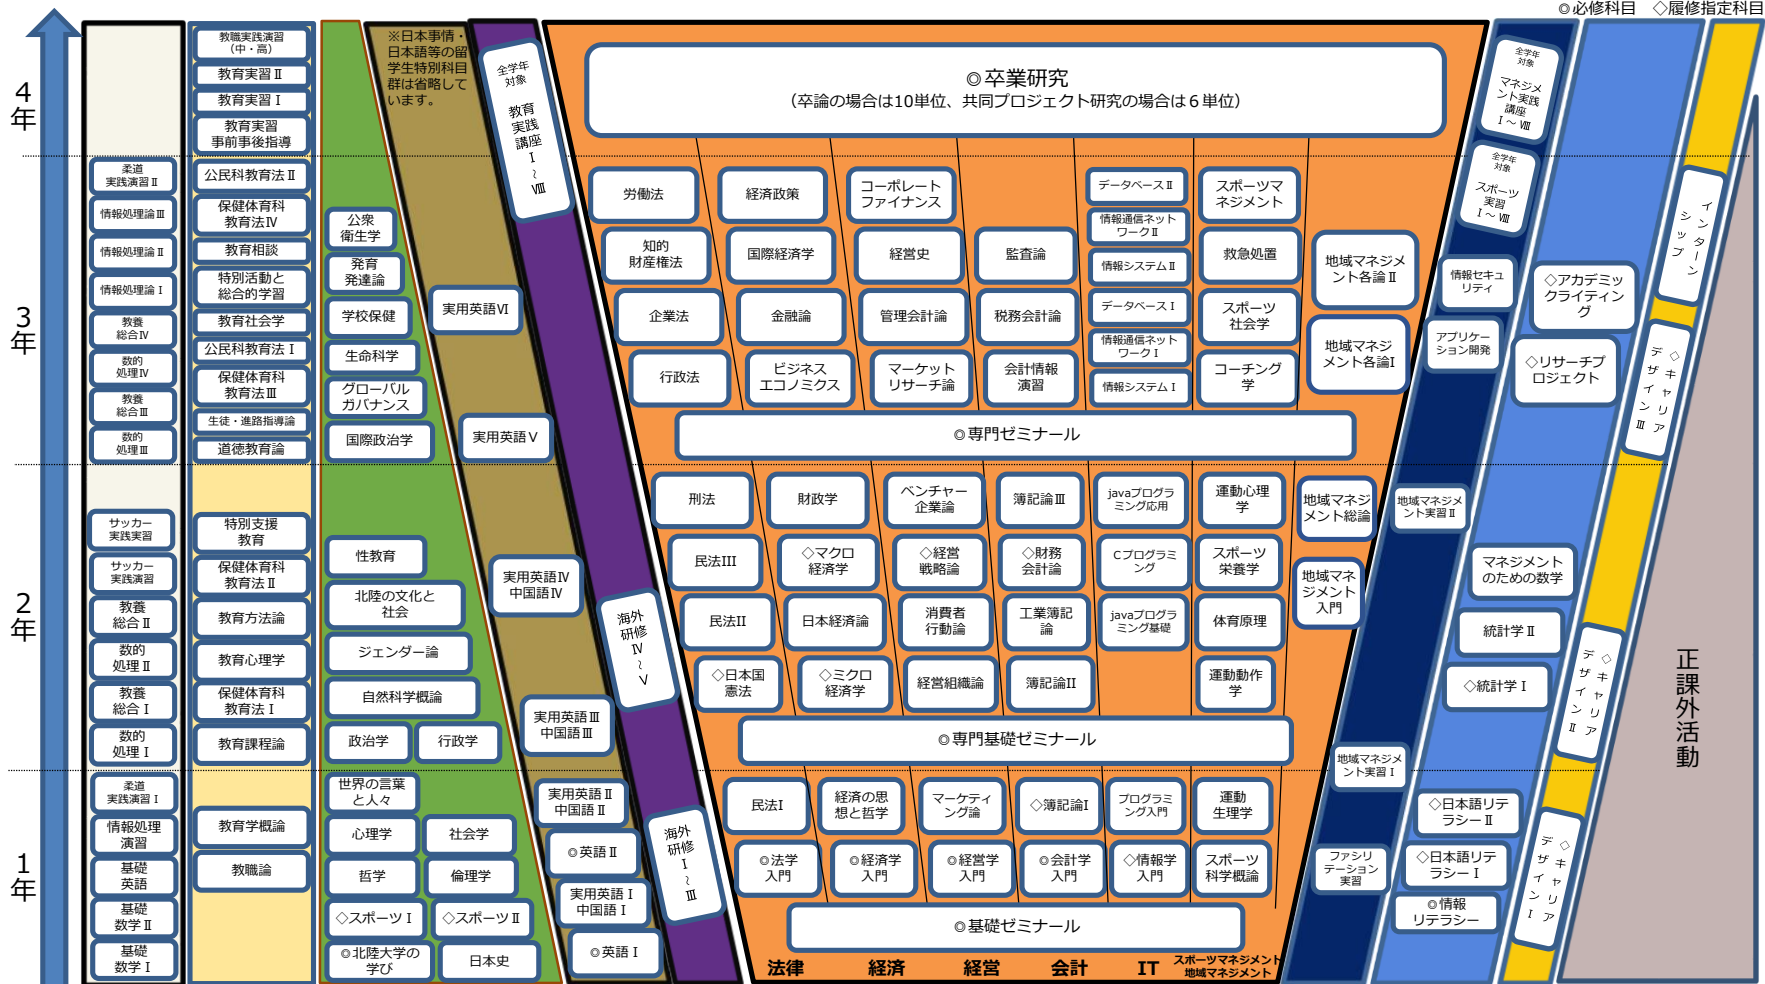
◎必修科目　◇履修指定科目

4年
3年
2年
1年

柔道実践演習Ⅱ
情報処理論Ⅲ
情報処理論Ⅱ
情報処理論Ⅰ
教養総合Ⅳ
数的処理Ⅳ
教養総合Ⅲ
数的処理Ⅲ
サッカー実践演習Ⅱ
サッカー実践演習
教養総合Ⅱ
数的処理Ⅱ
教養総合Ⅰ
数的処理Ⅰ
柔道実践演習Ⅰ
情報処理演習
基礎英語
基礎数学Ⅱ
基礎数学Ⅰ

教職実践演習（中・高）
教育実習Ⅱ
教育実習Ⅰ
教育実習事前事後指導
公民科教育法Ⅱ
保健体育科教育法Ⅳ
教育相談
特別活動と総合的学習
教育社会学
公民科教育法Ⅰ
保健体育科教育法Ⅲ
生徒・進路指導論
道徳教育論
特別支援教育
保健体育科教育法Ⅱ
教育方法論
教育心理学
保健体育科教育法Ⅰ
教育課程論
教育学概論
教職論

公衆衛生学
発育発達論
学校保健
生命科学
グローバルガバナンス
国際政治学
性教育
北陸の文化と社会
ジェンダー論
自然科学概論
政治学
行政学
世界の言葉と人々
心理学
社会学
哲学
倫理学
◇スポーツⅠ
◇スポーツⅡ
◎北陸大学の学び
日本史

※日本事情・日本語等の留学生特別科目群は省略しています。
実用英語Ⅵ
実用英語Ⅴ
実用英語Ⅳ 中国語Ⅳ
実用英語Ⅲ 中国語Ⅲ
実用英語Ⅱ 中国語Ⅱ
◎英語Ⅱ
実用英語Ⅰ 中国語Ⅰ
◎英語Ⅰ

全学年対象 教育実践講座Ⅰ～Ⅷ
海外研修Ⅳ～Ⅴ
海外研修Ⅰ～Ⅲ

◎卒業研究
（卒論の場合は10単位、共同プロジェクト研究の場合は６単位）

労働法
経済政策
コーポレートファイナンス
データベースⅡ
情報通信ネットワークⅡ
スポーツマネジメント
知的財産権法
国際経済学
経営史
監査論
情報システムⅡ
救急処置
地域マネジメント各論Ⅱ
企業法
金融論
管理会計論
税務会計論
データベースⅠ
スポーツ社会学
情報通信ネットワークⅠ
地域マネジメント各論Ⅰ
行政法
ビジネスエコノミクス
マーケットリサーチ論
会計情報演習
情報システムⅠ
コーチング学
◎専門ゼミナール
刑法
財政学
ベンチャー企業論
簿記論Ⅲ
javaプログラミング応用
運動心理学
地域マネジメント総論
民法Ⅲ
◇マクロ経済学
◇経営戦略論
◇財務会計論
Cプログラミング
スポーツ栄養学
地域マネジメント入門
民法Ⅱ
日本経済論
消費者行動論
工業簿記論
javaプログラミング基礎
体育原理
◇日本国憲法
◇ミクロ経済学
経営組織論
簿記論Ⅱ
運動動作学
◎専門基礎ゼミナール
民法Ⅰ
経済の思想と哲学
マーケティング論
◇簿記論Ⅰ
プログラミング入門
運動生理学
◎法学入門
◎経済学入門
◎経営学入門
◎会計学入門
◇情報学入門
スポーツ科学概論
◎基礎ゼミナール
法律　経済　経営　会計　IT　スポーツマネジメント 地域マネジメント

全学年対象 マネジメント実践講座Ⅰ～Ⅷ
全学年対象 スポーツ実習Ⅰ～Ⅷ
情報セキュリティ
アプリケーション開発
地域マネジメント実習Ⅱ
地域マネジメント実習Ⅰ
ファシリテーション実習
◇アカデミッククライティング
◇リサーチプロジェクト
マネジメントのための数学
統計学Ⅱ
◇統計学Ⅰ
◇日本語リテラシーⅡ
◇日本語リテラシーⅠ
◎情報リテラシー
インターンシップ
◇キャリアデザインⅢ
◇キャリアデザインⅡ
◇キャリアデザインⅠ
正課外活動